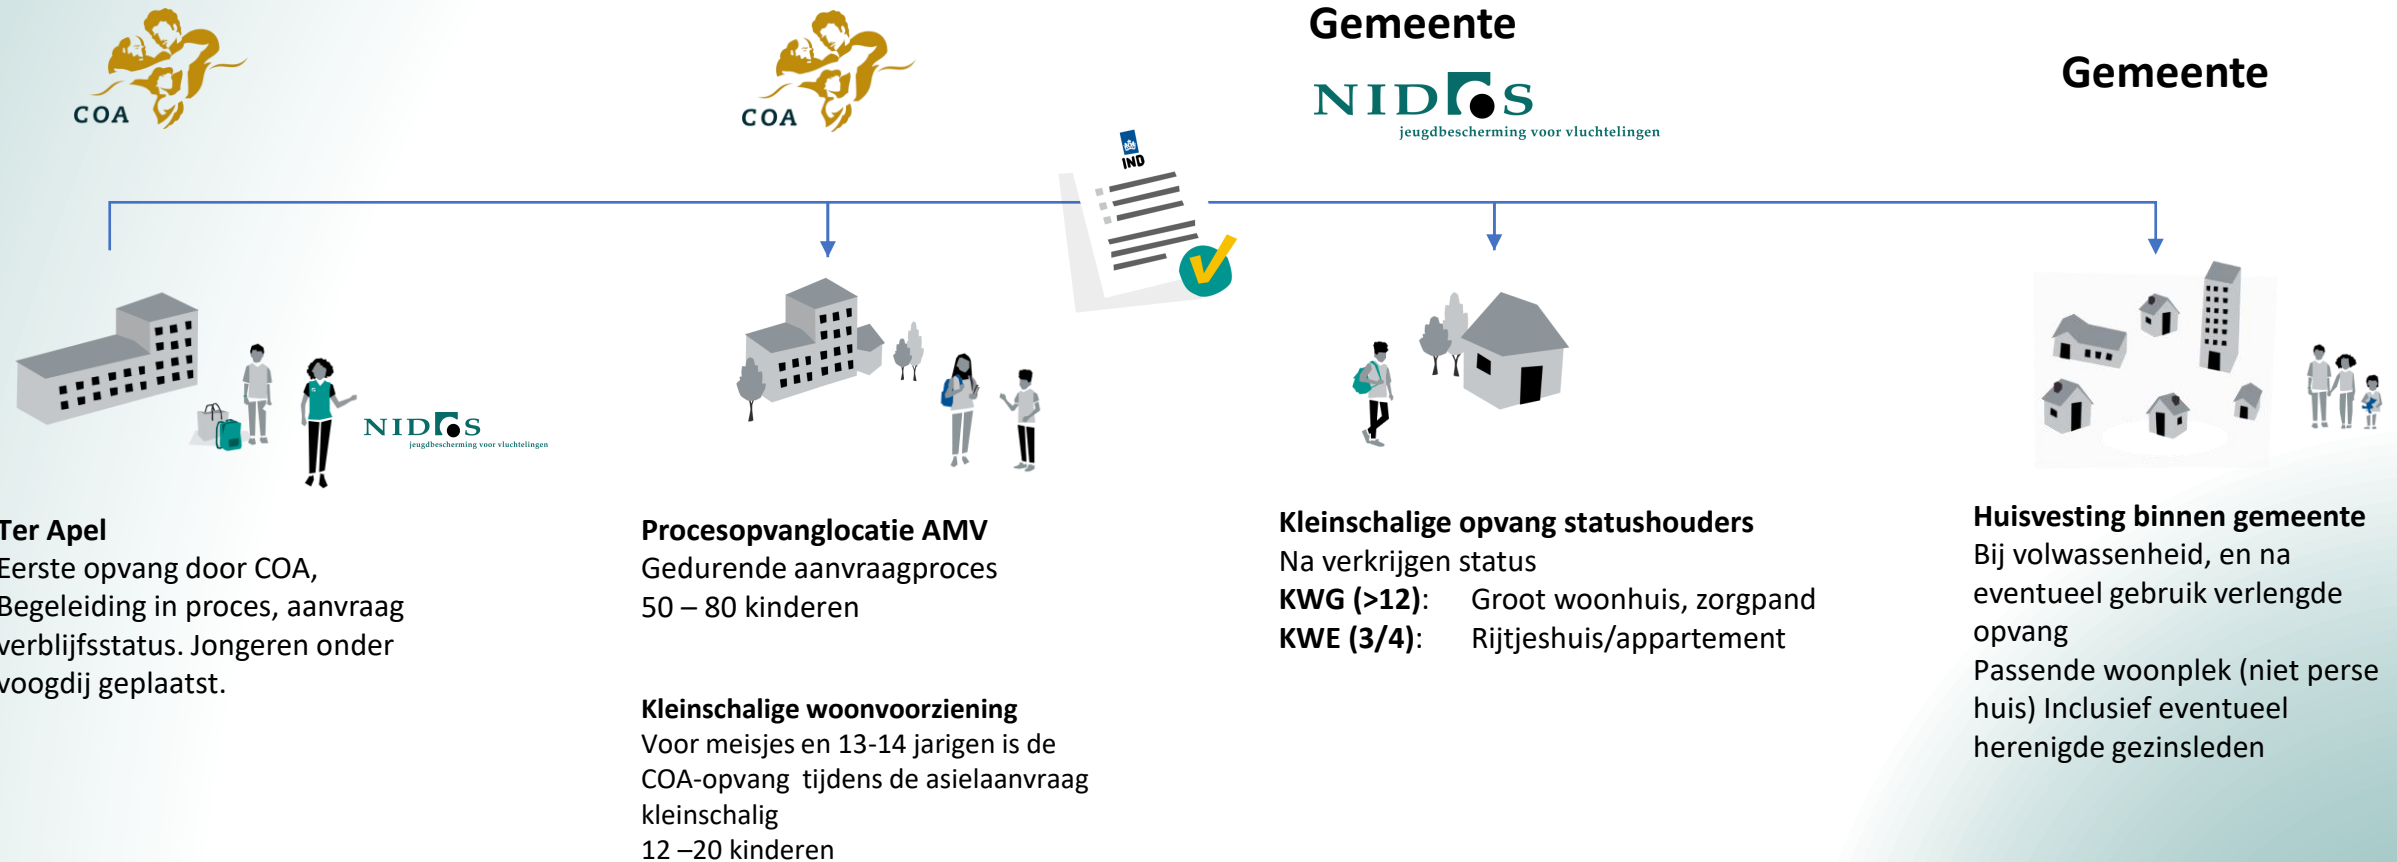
COA

COA

Gemeente

NIDOS
jeugdbescherming voor vluchtelingen

Gemeente

IND

NIDOS
jeugdbescherming voor vluchtelingen

Ter Apel
Eerste opvang door COA, Begeleiding in proces, aanvraag verblijfsstatus. Jongeren onder voogdij geplaatst.

Procesopvanglocatie AMV
Gedurende aanvraagproces
50 – 80 kinderen

Kleinschalige woonvoorziening
Voor meisjes en 13-14 jarigen is de COA-opvang tijdens de asielaanvraag kleinschalig
12 –20 kinderen

Kleinschalige opvang statushouders
Na verkrijgen status
KWG (>12): Groot woonhuis, zorgpand
KWE (3/4): Rijtjeshuis/appartement

Huisvesting binnen gemeente
Bij volwassenheid, en na eventueel gebruik verlengde opvang
Passende woonplek (niet perse huis) Inclusief eventueel herenigde gezinsleden